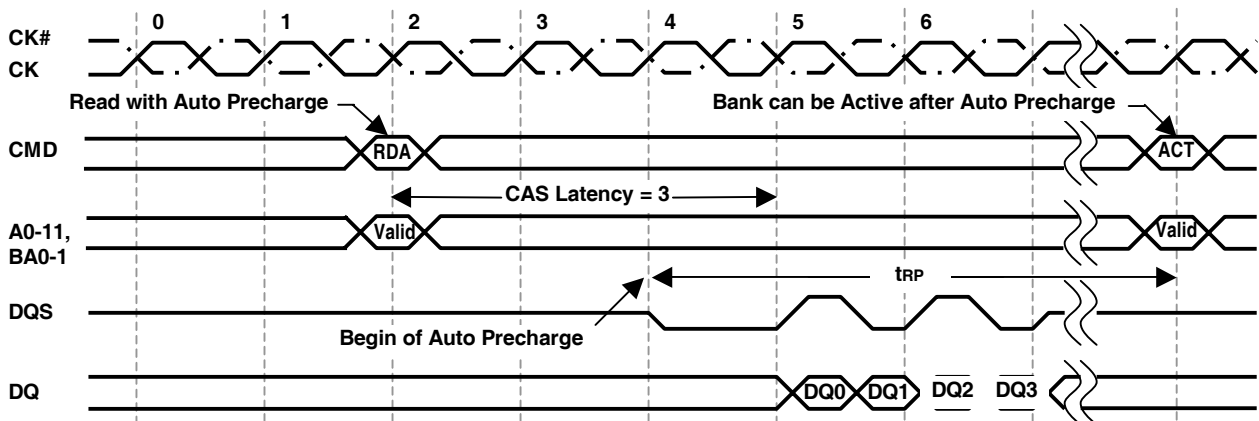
0 1 2 3 4 5 6

CK#
CK

Read with Auto Precharge

Bank can be Active after Auto Precharge

CMD

RDA

ACT

CAS Latency = 3

A0-11, BA0-1

Valid

Valid

DQS

$t_{RP}$

Begin of Auto Precharge

DQ

DQ0 DQ1 DQ2 DQ3